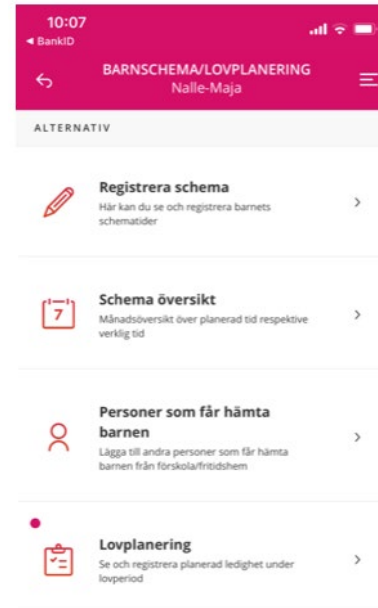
10:07
◄ BankID

BARNSCHEMA/LOVPLANERING
Nalle-Maja

ALTERNATIV

Registrera schema
Här kan du se och registrera barnets schematider

7

Schema översikt
Månadsöversikt över planerad tid respektive verklig tid

Personer som får hämta barnen
Lägga till andra personer som får hämta barnen från förskola/fritidshem

Lovplanering
Se och registrera planerad ledighet under lovperiod